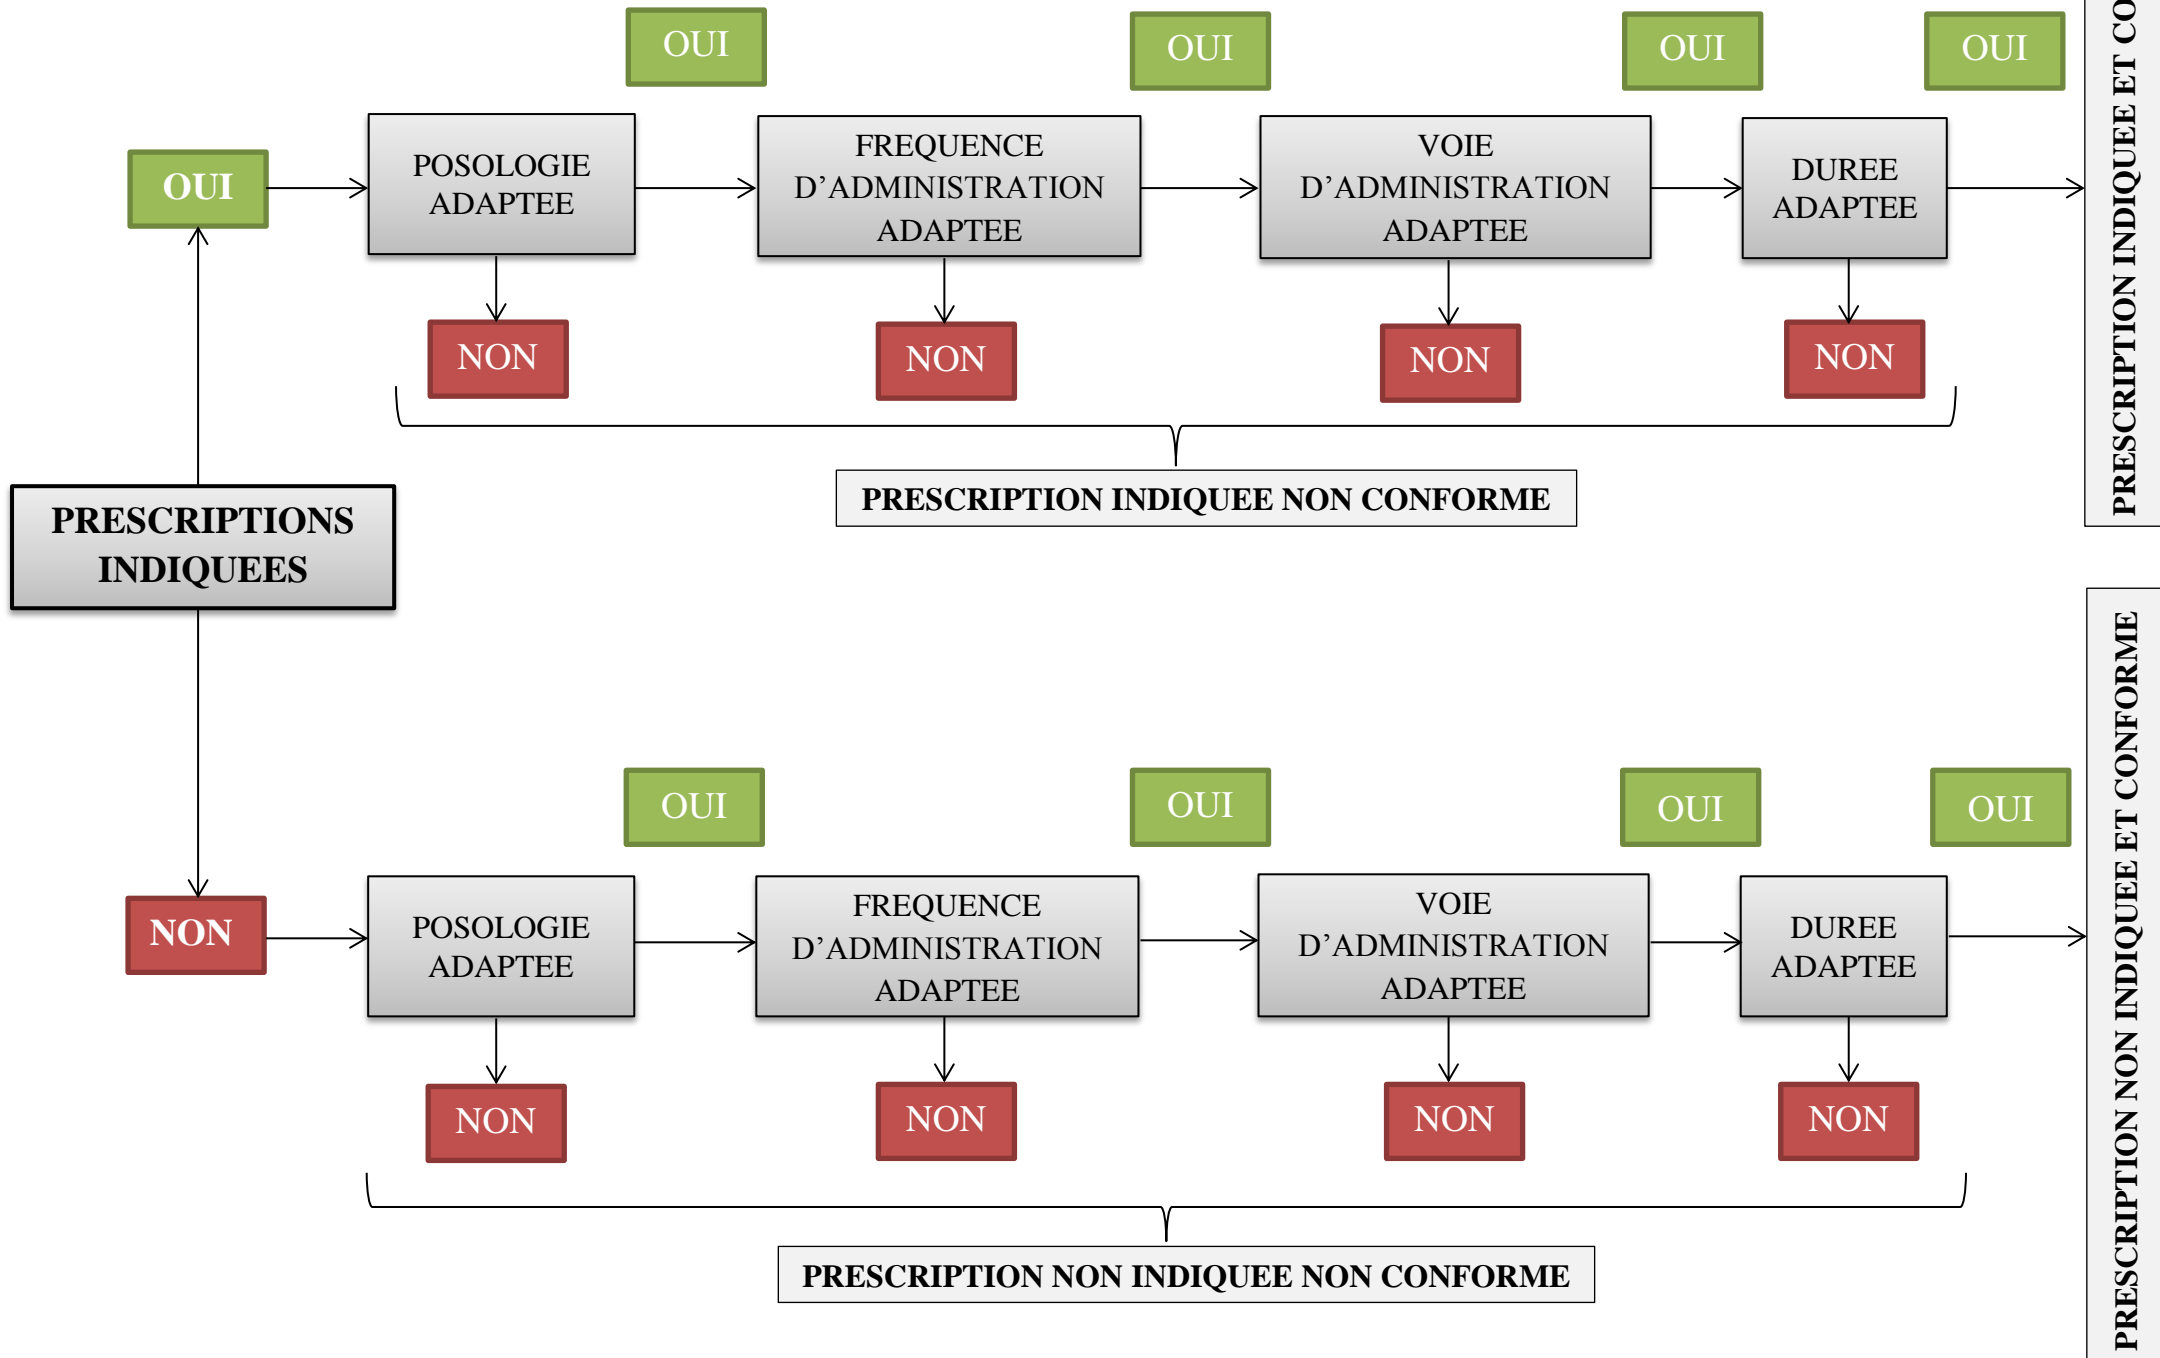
OUI

OUI

OUI

OUI

OUI

POSOLOGIE ADAPTEE

FREQUENCE D'ADMINISTRATION ADAPTEE

VOIE D'ADMINISTRATION ADAPTEE

DUREE ADAPTEE

PRESCRIPTION INDIQUEE ET CO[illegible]

NON

NON

NON

NON

PRESCRIPTION INDIQUEE NON CONFORME

PRESCRIPTIONS INDIQUEES

OUI

OUI

OUI

OUI

NON

POSOLOGIE ADAPTEE

FREQUENCE D'ADMINISTRATION ADAPTEE

VOIE D'ADMINISTRATION ADAPTEE

DUREE ADAPTEE

PRESCRIPTION NON INDIQUEE ET CONFORME

NON

NON

NON

NON

PRESCRIPTION NON INDIQUEE NON CONFORME